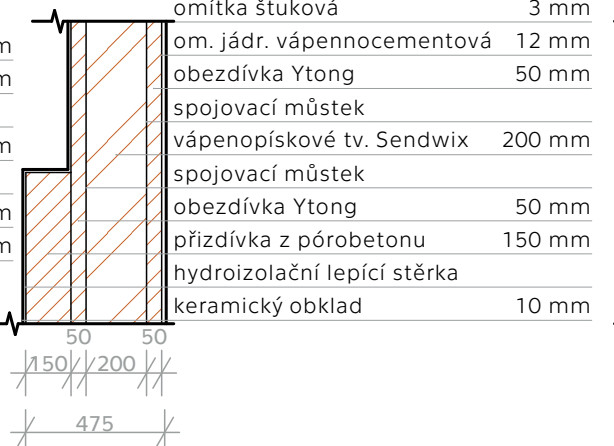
| | |
|---|---|
| omítka štuková | 3 mm |
| om. jádr. vápennocementová | 12 mm |
| obezdívka Ytong | 50 mm |
| spojovací můstek | |
| vápenopískové tv. Sendwix | 200 mm |
| spojovací můstek | |
| obezdívka Ytong | 50 mm |
| přizdívka z pórobetonu | 150 mm |
| hydroizolační lepící stěrka | |
| keramický obklad | 10 mm |

50 50
150 200
475